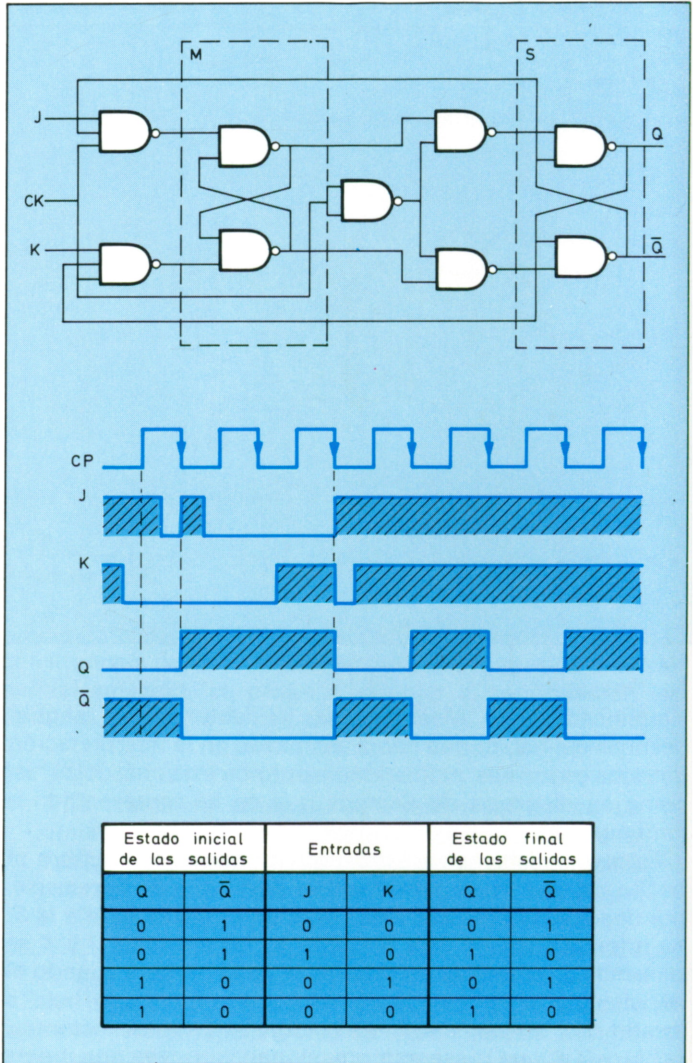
M

S

J

CK

K

Q

$\overline{Q}$

CP

J

K

Q

$\overline{Q}$

| Estado inicial de las salidas | | Entradas | | Estado final de las salidas | |
|---|---|---|---|---|---|
| Q | $\overline{Q}$ | J | K | Q | $\overline{Q}$ |
| 0 | 1 | 0 | 0 | 0 | 1 |
| 0 | 1 | 1 | 0 | 1 | 0 |
| 1 | 0 | 0 | 1 | 0 | 1 |
| 1 | 0 | 0 | 0 | 1 | 0 |